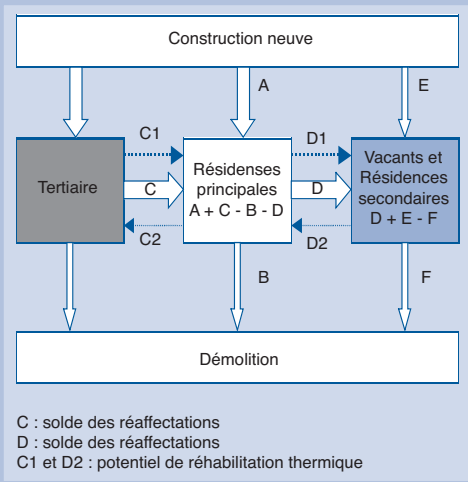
Construction neuve

A

E

C1

D1

Tertiaire

C

Résidenses principales A + C - B - D

D

Vacants et Résidences secondaires D + E - F

C2

D2

B

F

Démolition

C : solde des réaffectations
D : solde des réaffectations
C1 et D2 : potentiel de réhabilitation thermique